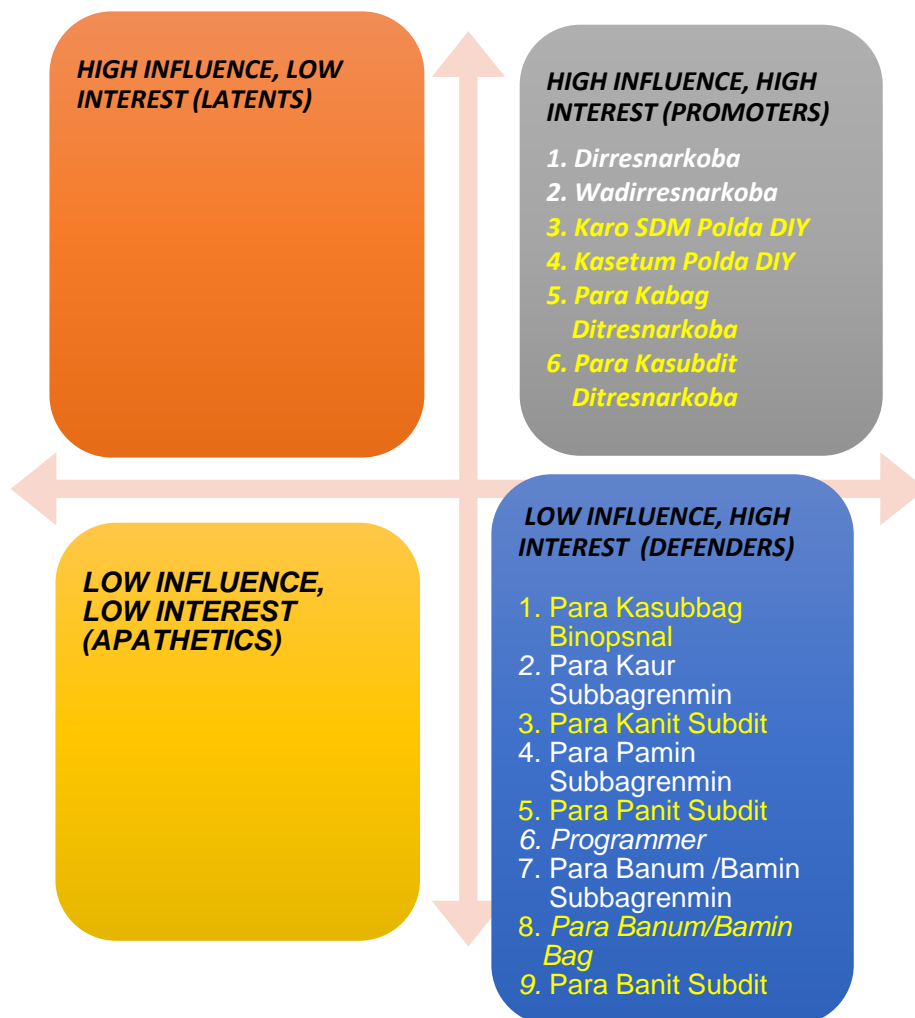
HIGH INFLUENCE, LOW INTEREST (LATENTS)

HIGH INFLUENCE, HIGH INTEREST (PROMOTERS)

1. Dirresnarkoba
2. Wadirresnarkoba
3. Karo SDM Polda DIY
4. Kasetum Polda DIY
5. Para Kabag Ditresnarkoba
6. Para Kasubdit Ditresnarkoba

LOW INFLUENCE, LOW INTEREST (APATHETICS)

LOW INFLUENCE, HIGH INTEREST (DEFENDERS)

1. Para Kasubbag Binopsnal
2. Para Kaur Subbagrenmin
3. Para Kanit Subdit
4. Para Pamin Subbagrenmin
5. Para Panit Subdit
6. Programmer
7. Para Banum /Bamin Subbagrenmin
8. Para Banum/Bamin Bag
9. Para Banit Subdit